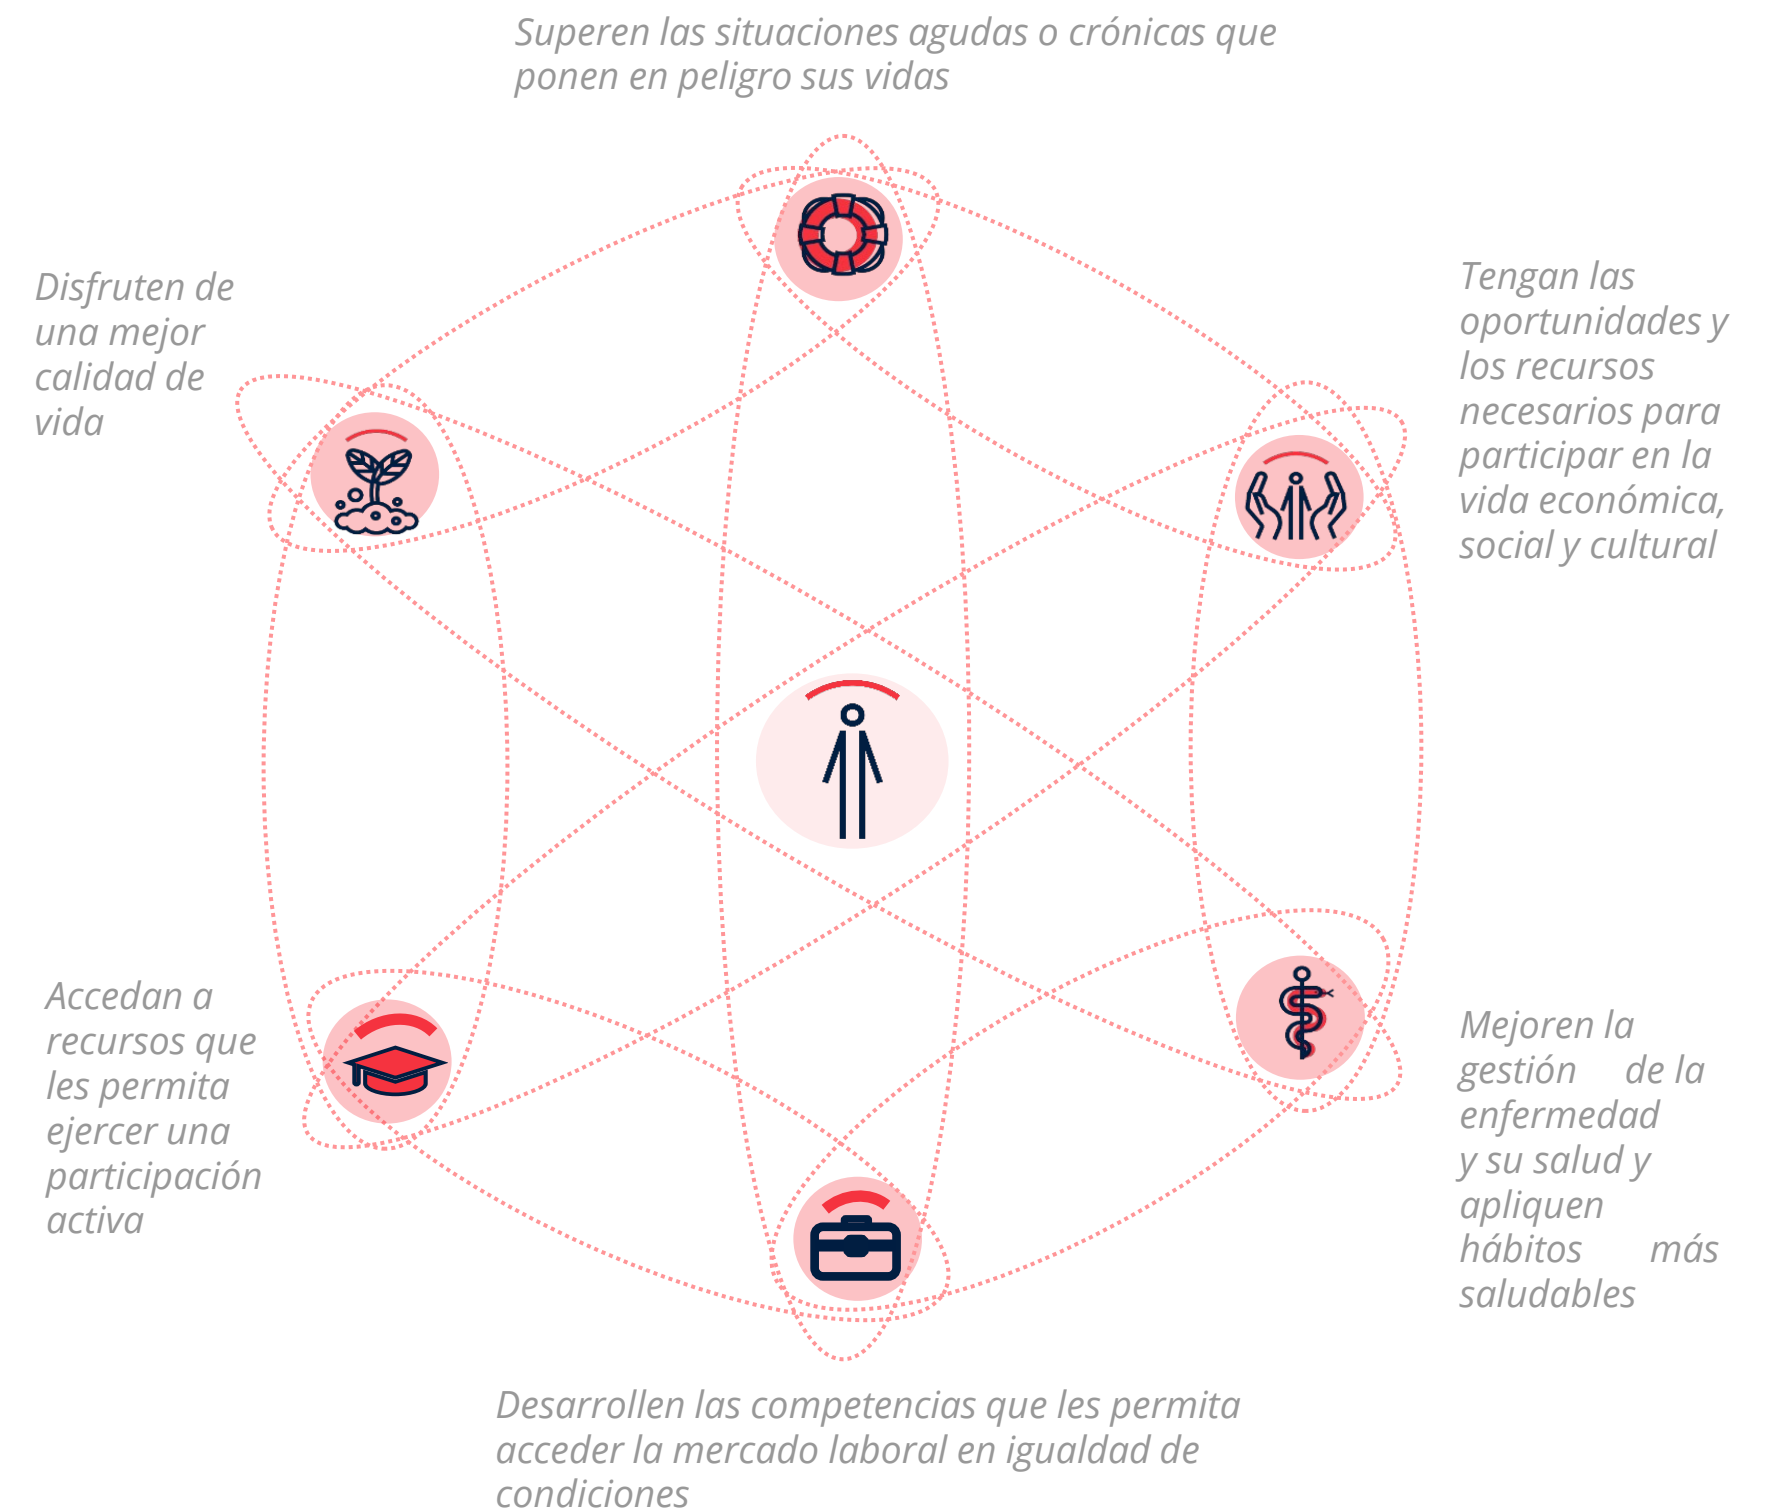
Superen las situaciones agudas o crónicas que ponen en peligro sus vidas

Disfruten de una mejor calidad de vida

Tengan las oportunidades y los recursos necesarios para participar en la vida económica, social y cultural

Accedan a recursos que les permita ejercer una participación activa

Mejoren la gestión de la enfermedad y su salud y apliquen hábitos más saludables

Desarrollen las competencias que les permita acceder la mercado laboral en igualdad de condiciones